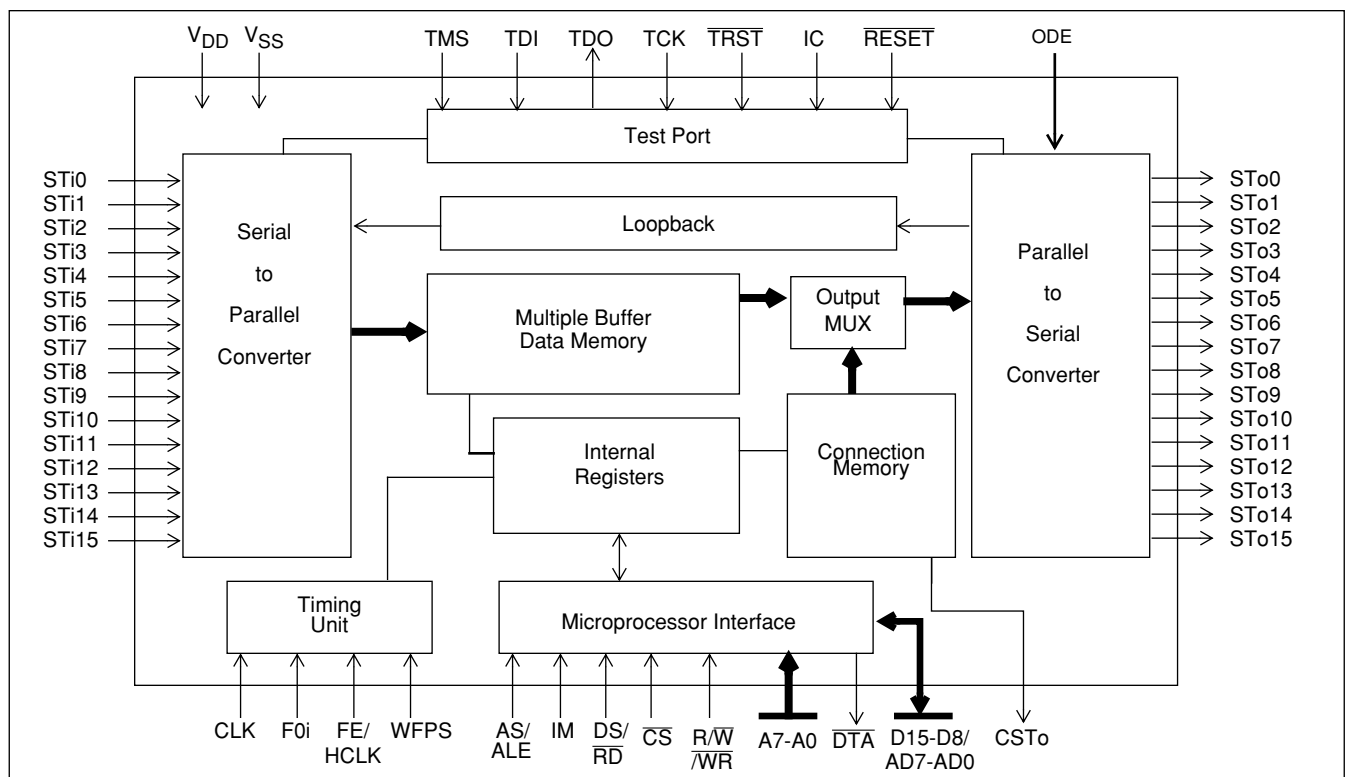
$V_{DD}$ $V_{SS}$

TMS TDI TDO TCK $\overline{TRST}$ IC $\overline{RESET}$

ODE

Test Port

STi0
STi1
STi2
STi3
STi4
STi5
STi6
STi7
STi8
STi9
STi10
STi11
STi12
STi13
STi14
STi15

Serial to Parallel Converter

Loopback

Multiple Buffer Data Memory

Output MUX

Parallel to Serial Converter

STo0
STo1
STo2
STo3
STo4
STo5
STo6
STo7
STo8
STo9
STo10
STo11
STo12
STo13
STo14
STo15

Internal Registers

Connection Memory

Timing Unit

Microprocessor Interface

CLK F0i FE/ HCLK WFPS

AS/ ALE IM DS/ $\overline{RD}$ $\overline{CS}$ R/$\overline{W}$ /$\overline{WR}$ A7-A0 $\overline{DTA}$ D15-D8/ AD7-AD0 CSTo